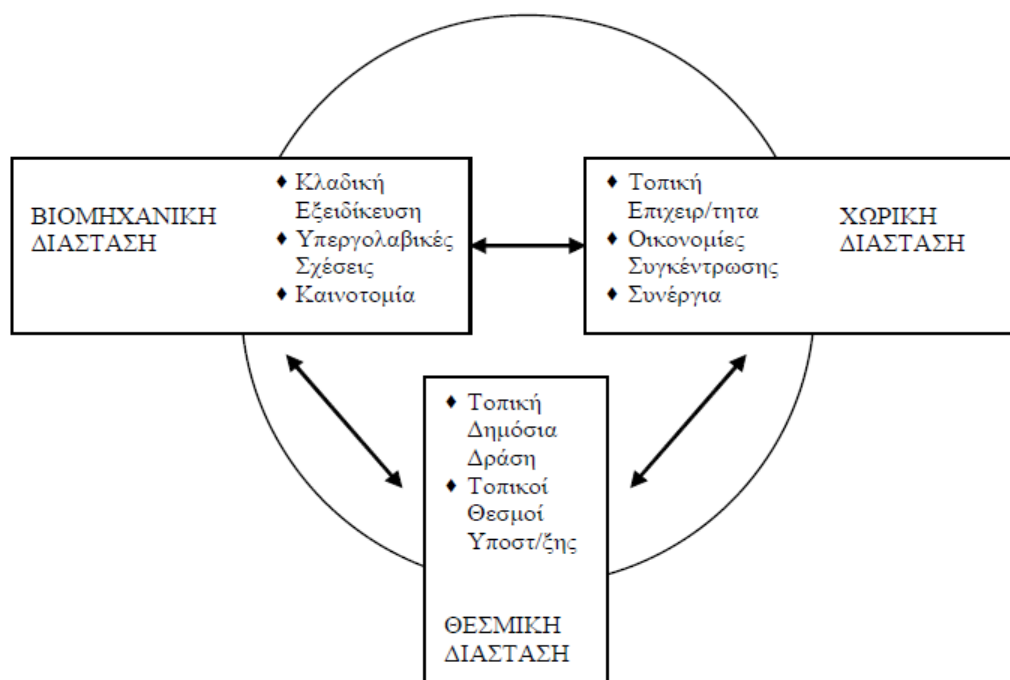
ΒΙΟΜΗΧΑΝΙΚΗ ΔΙΑΣΤΑΣΗ

♦ Κλαδική Εξειδίκευση
♦ Υπεργολαβικές Σχέσεις
♦ Καινοτομία

♦ Τοπική Επιχειρ/τητα
♦ Οικονομίες Συγκέντρωσης
♦ Συνέργια

ΧΩΡΙΚΗ ΔΙΑΣΤΑΣΗ

♦ Τοπική Δημόσια Δράση
♦ Τοπικοί Θεσμοί Υποστ/ξης

ΘΕΣΜΙΚΗ ΔΙΑΣΤΑΣΗ